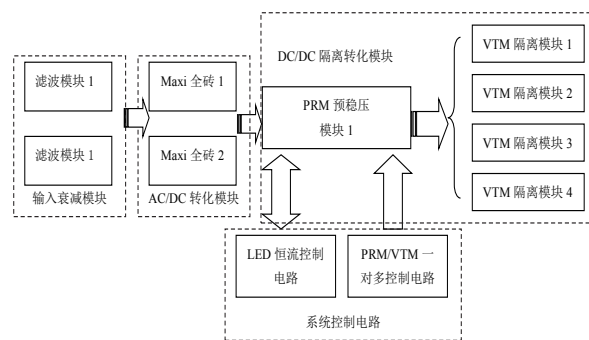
滤波模块 1

滤波模块 1

输入衰减模块

Maxi 全砖 1

Maxi 全砖 2

AC/DC 转化模块

DC/DC 隔离转化模块

PRM 预稳压模块 1

VTM 隔离模块 1

VTM 隔离模块 2

VTM 隔离模块 3

VTM 隔离模块 4

LED 恒流控制电路

PRM/VTM 一对多控制电路

系统控制电路